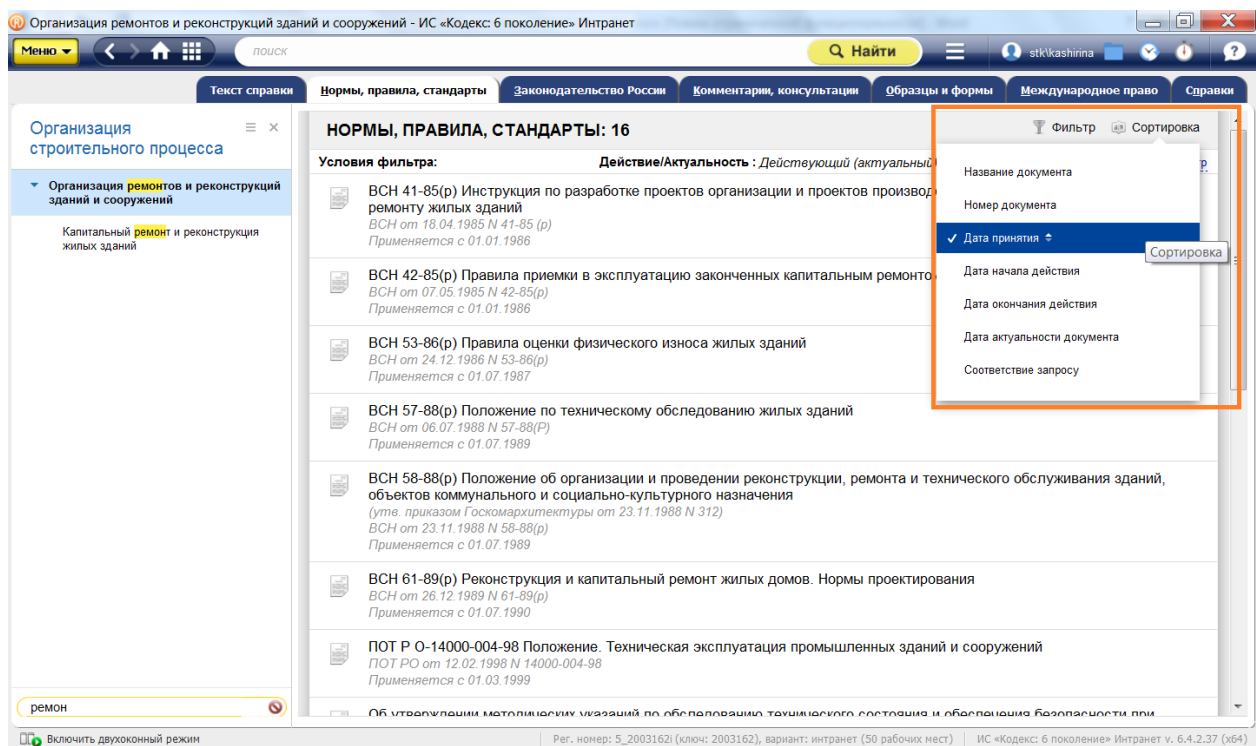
Организация ремонтов и реконструкций зданий и сооружений - ИС «Кодекс: 6 поколение» Интранет

Меню

поиск

Найти

stk\kashirina

Текст справки | Нормы, правила, стандарты | Законодательство России | Комментарии, консультации | Образцы и формы | Международное право | Справки

Организация строительного процесса

Организация ремонтов и реконструкций зданий и сооружений

Капитальный ремонт и реконструкция жилых зданий

НОРМЫ, ПРАВИЛА, СТАНДАРТЫ: 16

Фильтр

Сортировка

Условия фильтра:

Действие/Актуальность : Действующий (актуальный)

Название документа
Номер документа
✓ Дата принятия
Дата начала действия
Дата окончания действия
Дата актуальности документа
Соответствие запросу

Сортировка

ВСН 41-85(р) Инструкция по разработке проектов организации и проектов производ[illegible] ремонту жилых зданий
ВСН от 18.04.1985 N 41-85 (р)
Применяется с 01.01.1986

ВСН 42-85(р) Правила приемки в эксплуатацию законченных капитальным ремонто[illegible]
ВСН от 07.05.1985 N 42-85(р)
Применяется с 01.01.1986

ВСН 53-86(р) Правила оценки физического износа жилых зданий
ВСН от 24.12.1986 N 53-86(р)
Применяется с 01.07.1987

ВСН 57-88(р) Положение по техническому обследованию жилых зданий
ВСН от 06.07.1988 N 57-88(Р)
Применяется с 01.07.1989

ВСН 58-88(р) Положение об организации и проведении реконструкции, ремонта и технического обслуживания зданий, объектов коммунального и социально-культурного назначения
(утв. приказом Госкомархитектуры от 23.11.1988 N 312)
ВСН от 23.11.1988 N 58-88(р)
Применяется с 01.07.1989

ВСН 61-89(р) Реконструкция и капитальный ремонт жилых домов. Нормы проектирования
ВСН от 26.12.1989 N 61-89(р)
Применяется с 01.07.1990

ПОТ Р О-14000-004-98 Положение. Техническая эксплуатация промышленных зданий и сооружений
ПОТ РО от 12.02.1998 N 14000-004-98
Применяется с 01.03.1999

Об утверждении методических указаний по обследованию технического состояния и обеспечения безопасности при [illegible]

ремон

Включить двухоконный режим

Рег. номер: 5_2003162i (ключ: 2003162), вариант: интранет (50 рабочих мест) | ИС «Кодекс: 6 поколение» Интранет v. 6.4.2.37 (x64)